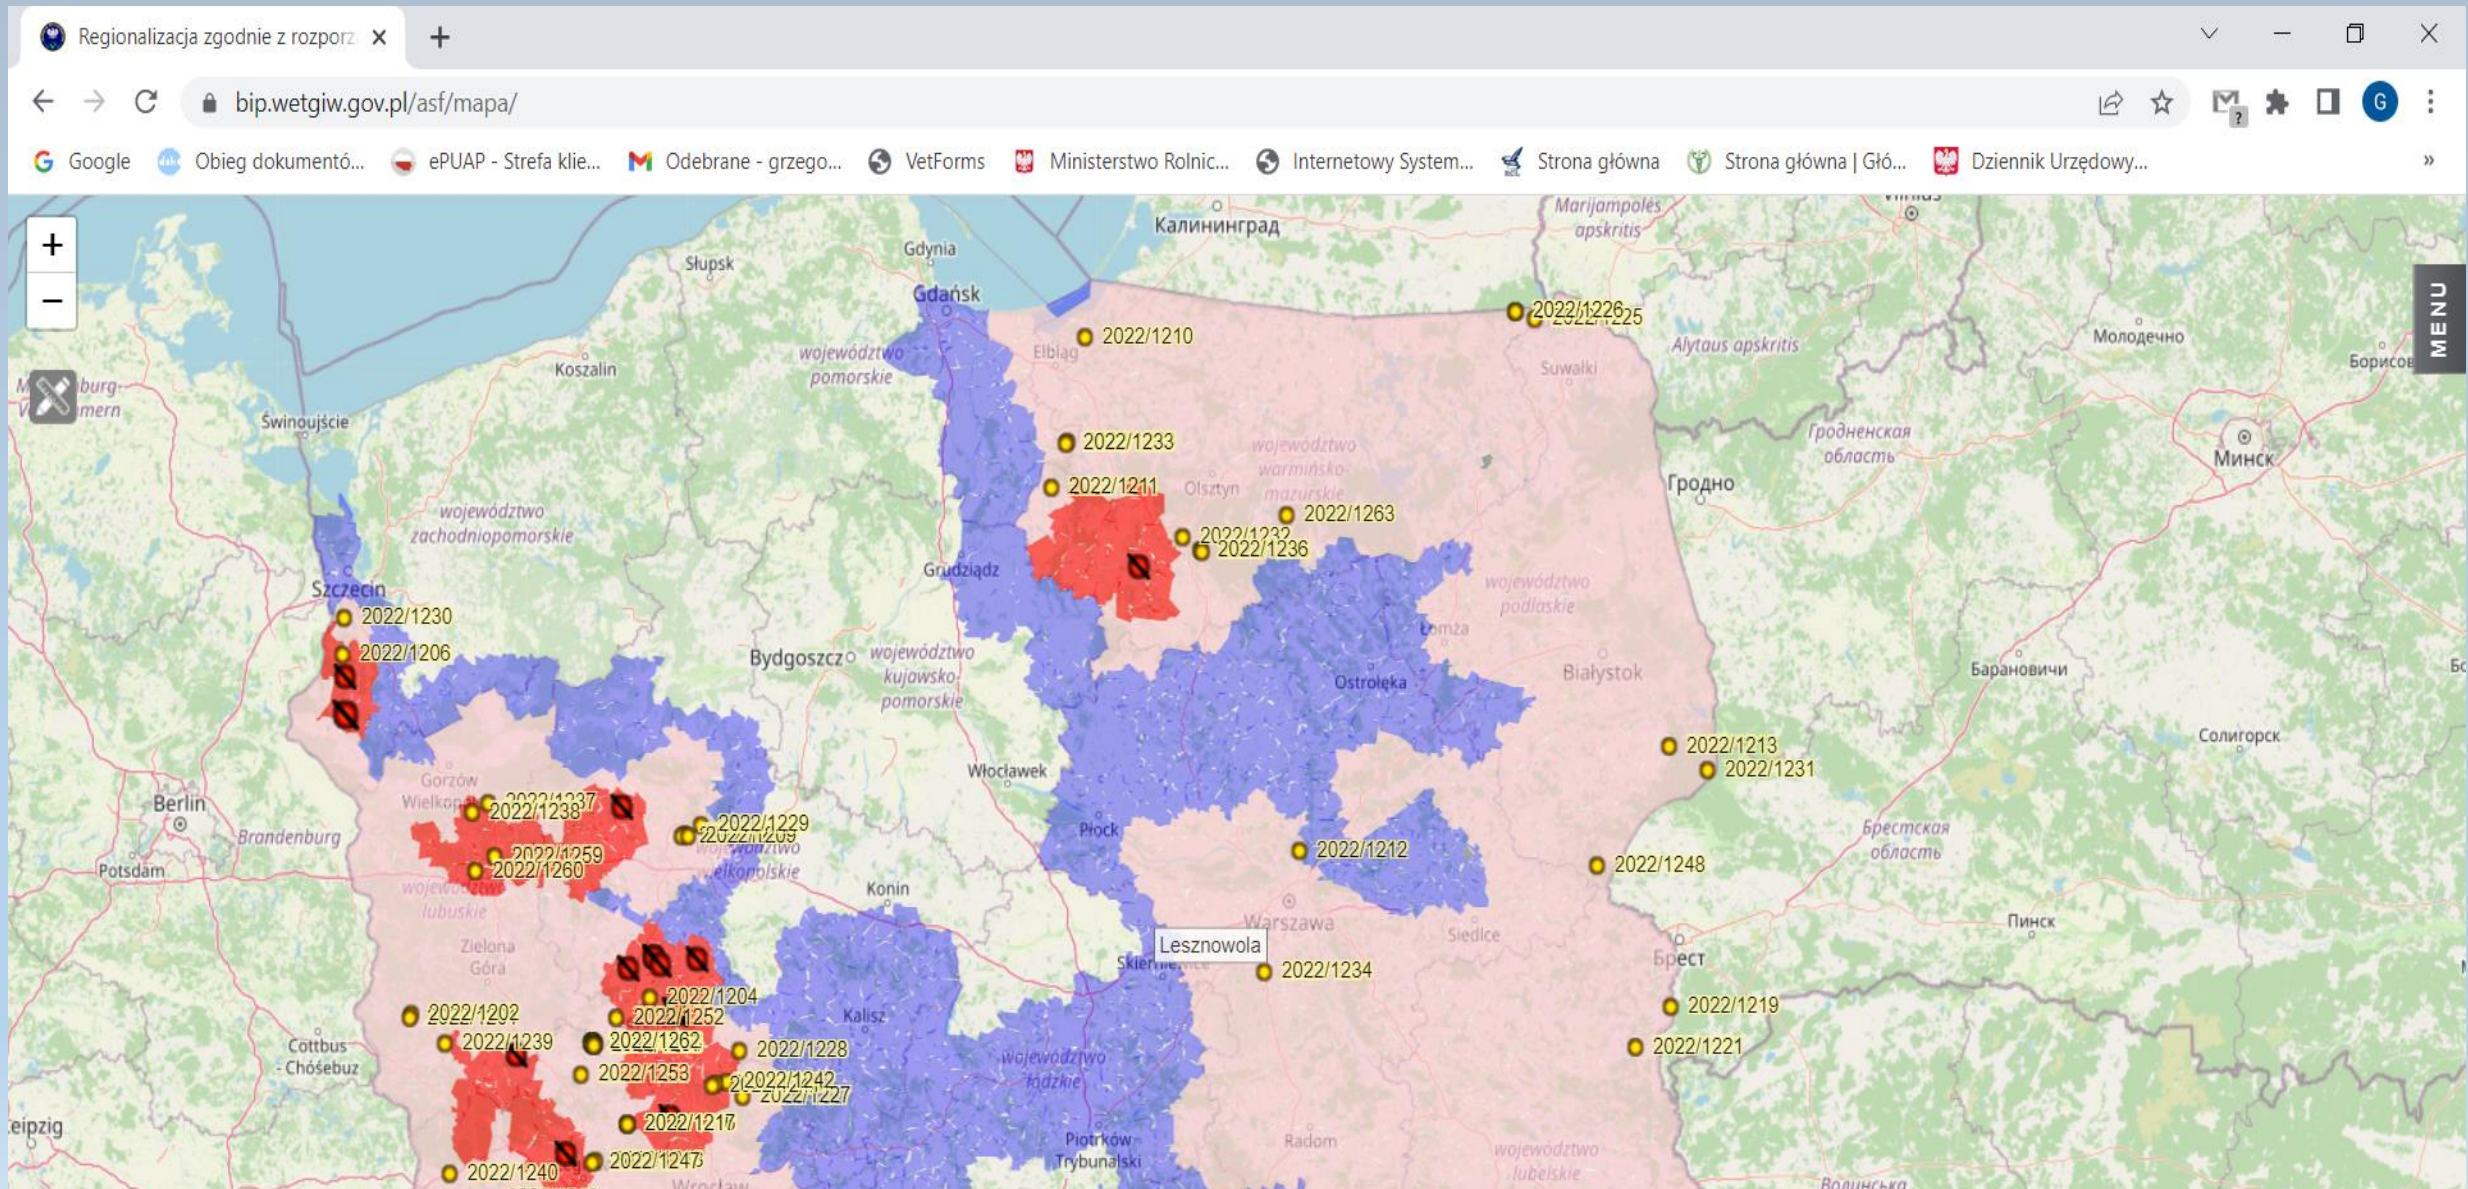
Regionalizacja zgodnie z rozporz ×
+
bip.wetgiw.gov.pl/asf/mapa/
Google Obieg dokumentó... ePUAP - Strefa klie... Odebrane - grzego... VetForms Ministerstwo Rolnic... Internetowy System... Strona główna Strona główna | Głó... Dziennik Urzędowy...
»
+
−
MENU
Калининград
Marijampolės apskritis
Vilnius
Gdynia
Słupsk
Gdańsk
2022/1210
2022/1226
2022/1225
Alytaus apskritis
Молодечно
Борисов
Elbląg
Suwałki
województwo pomorskie
Koszalin
Świnoujście
2022/1233
województwo warmińsko-mazurskie
Гродненская область
Минск
2022/1211
Olsztyn
2022/1263
Гродно
województwo zachodniopomorskie
2022/1232
2022/1236
Grudziądz
województwo podlaskie
Szczecin
2022/1230
Łomża
2022/1206
Bydgoszcz
województwo kujawsko-pomorskie
Ostrołęka
Białystok
Барановичи
2022/1213
Солигорск
2022/1231
Gorzów Wielkopolski
Włocławek
2022/1237
2022/1238
2022/1229
2022/1209
Berlin
Brandenburg
województwo wielkopolskie
Płock
2022/1212
Брестская область
2022/1259
2022/1260
2022/1248
Potsdam
województwo lubuskie
Konin
Warszawa
Siedlce
Пинск
Zielona Góra
Lesznowola
Skierniewice
2022/1234
Брест
2022/1204
2022/1202
2022/1252
Kalisz
2022/1219
Cottbus - Chóśebuz
2022/1239
2022/1262
2022/1228
województwo łódzkie
2022/1221
2022/1253
2022/1242
2022/1227
Leipzig
2022/1217
Piotrków Trybunalski
Radom
2022/1240
2022/1247
Wrocław
województwo lubelskie
Волинська